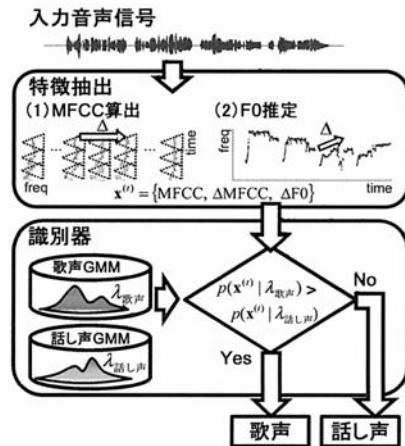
入力音声信号

特徴抽出

(1)MFCC算出

$\Delta$

time

freq

(2)F0推定

freq

$\Delta$

time

$\mathbf{x}^{(t)} = \{\text{MFCC}, \Delta\text{MFCC}, \Delta\text{F0}\}$

識別器

歌声GMM

$\lambda_{歌声}$

話し声GMM

$\lambda_{話し声}$

$p(\mathbf{x}^{(t)} \mid \lambda_{歌声}) >$
$p(\mathbf{x}^{(t)} \mid \lambda_{話し声})$

No

Yes

歌声

話し声